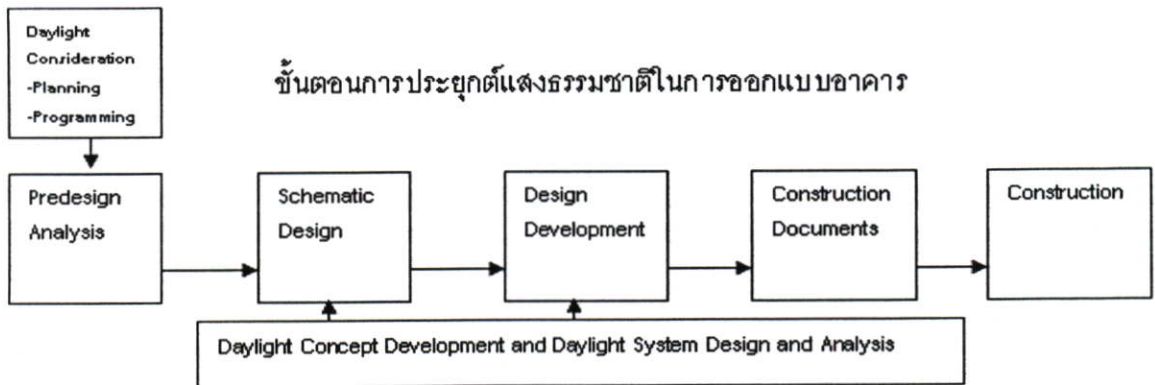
Daylight Consideration -Planning -Programming

ขั้นตอนการประยุกต์แสงธรรมชาติในการออกแบบอาคาร

Predesign Analysis

Schematic Design

Design Development

Construction Documents

Construction

Daylight Concept Development and Daylight System Design and Analysis